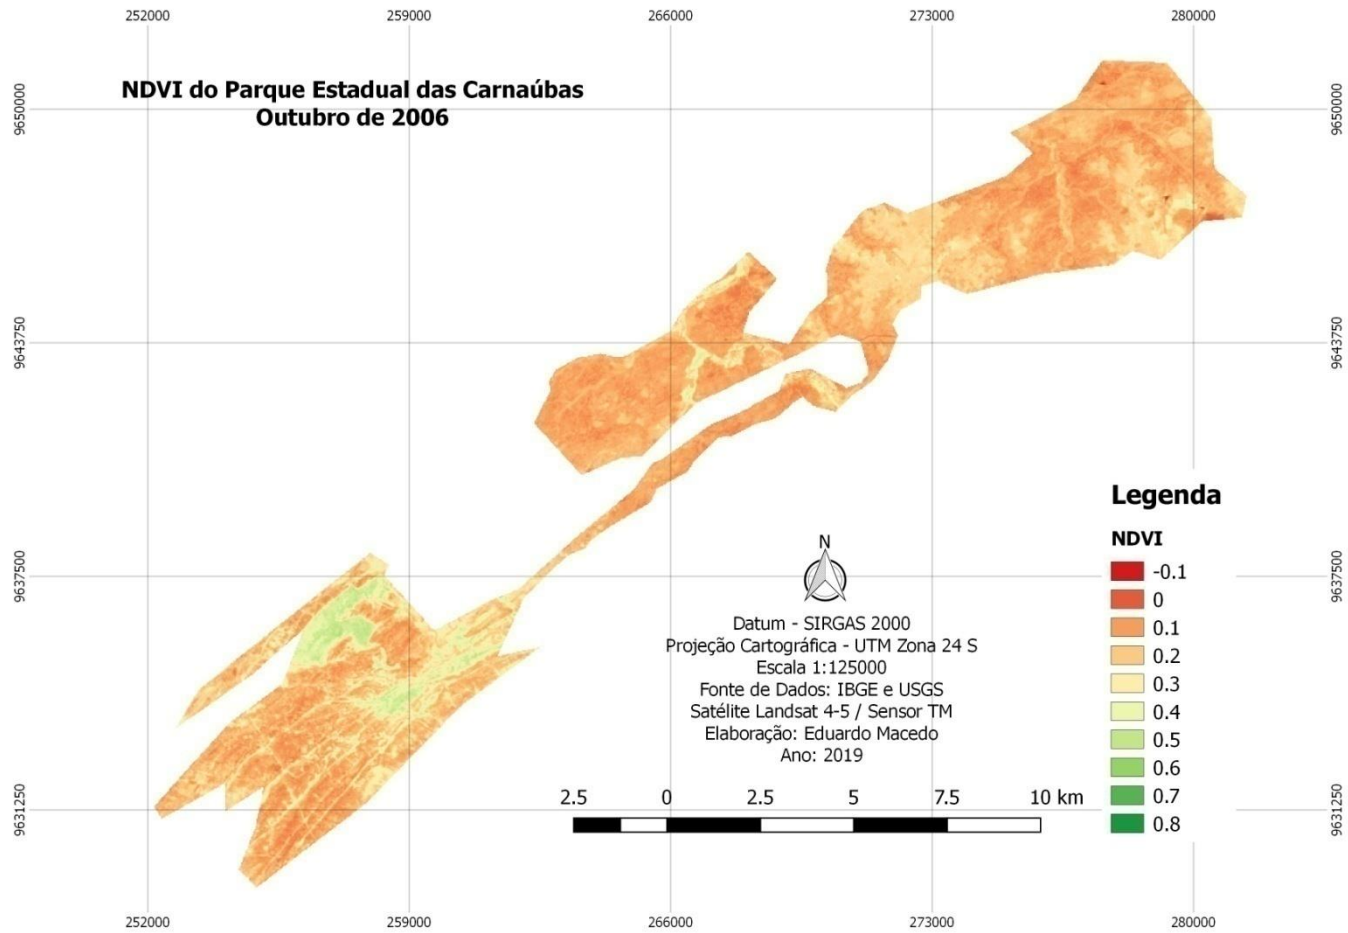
252000 259000 266000 273000 280000

9650000 9643750 9637500 9631250

NDVI do Parque Estadual das Carnaúbas
Outubro de 2006

9650000 9643750 9637500 9631250

Legenda

NDVI
-0.1
0
0.1
0.2
0.3
0.4
0.5
0.6
0.7
0.8

N

Datum - SIRGAS 2000
Projeção Cartográfica - UTM Zona 24 S
Escala 1:125000
Fonte de Dados: IBGE e USGS
Satélite Landsat 4-5 / Sensor TM
Elaboração: Eduardo Macedo
Ano: 2019

2.5 0 2.5 5 7.5 10 km

252000 259000 266000 273000 280000